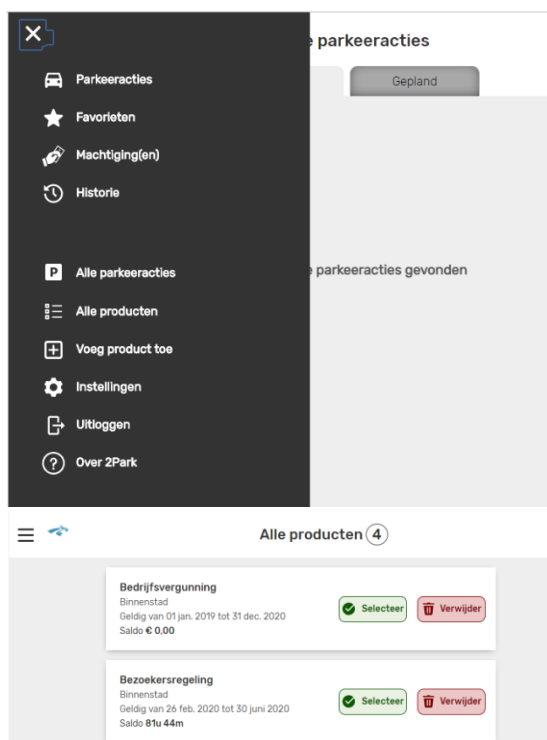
Parkeeracties
Favorieten
Machtiging(en)
Historie

Alle parkeeracties
Alle producten
Voeg product toe
Instellingen
Uitloggen
Over 2Park

e parkeeracties

Gepland

e parkeeracties gevonden

Alle producten 4

Bedrijfsvergunning
Binnenstad
Geldig van 01 jan. 2019 tot 31 dec. 2020
Saldo € 0,00
Selecteer
Verwijder

Bezoekersregeling
Binnenstad
Geldig van 26 feb. 2020 tot 30 juni 2020
Saldo 81u 44m
Selecteer
Verwijder